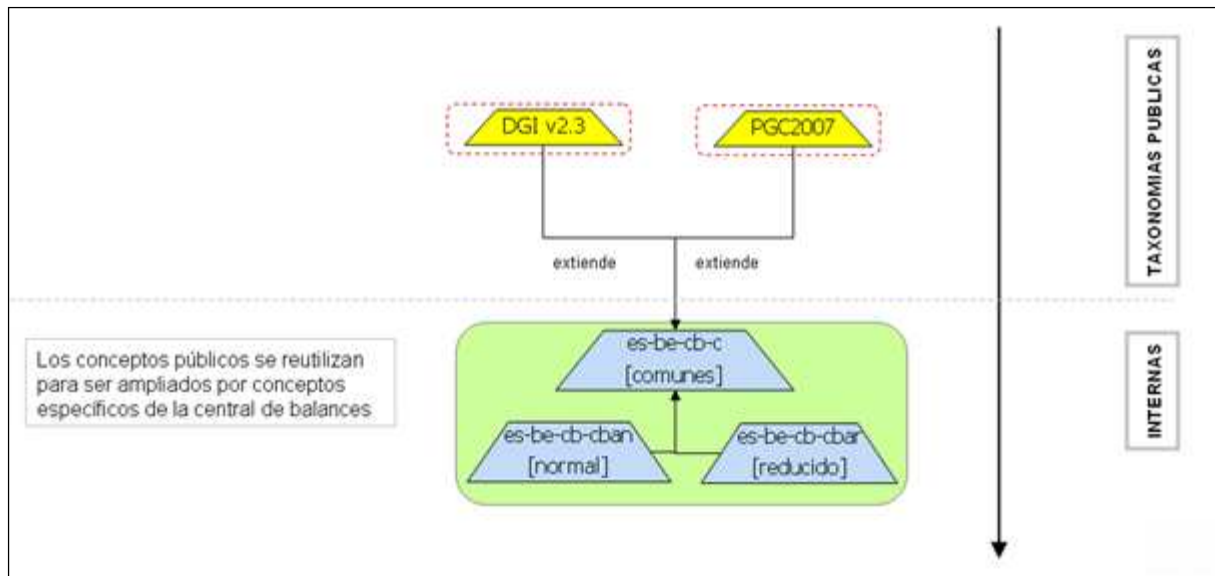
DGI v2.3

PGC2007

extiende

extiende

TAXONOMIAS PUBLICAS

Los conceptos públicos se reutilizan para ser ampliados por conceptos específicos de la central de balances

es-be-cb-c
[comunes]

es-be-cb-cban
[normal]

es-be-cb-cbar
[reducido]

INTERNAS